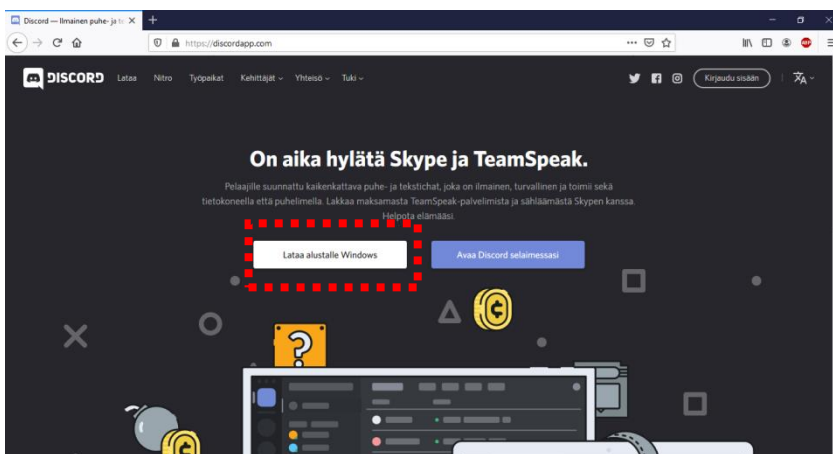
Discord — Ilmainen puhe- ja te

https://discordapp.com

DISCORD Lataa Nitro Työpaikat Kehittäjät Yhteisö Tuki

Kirjaudu sisään

On aika hylätä Skype ja TeamSpeak.

Pelaajille suunnattu kaikenkattava puhe- ja tekstichat, joka on ilmainen, turvallinen ja toimii sekä tietokoneella että puhelimella. Lakkaa maksamasta TeamSpeak-palvelimista ja sähläämästä Skypen kanssa. Helpota elämääsi.

Lataa alustalle Windows

Avaa Discord selaimessasi